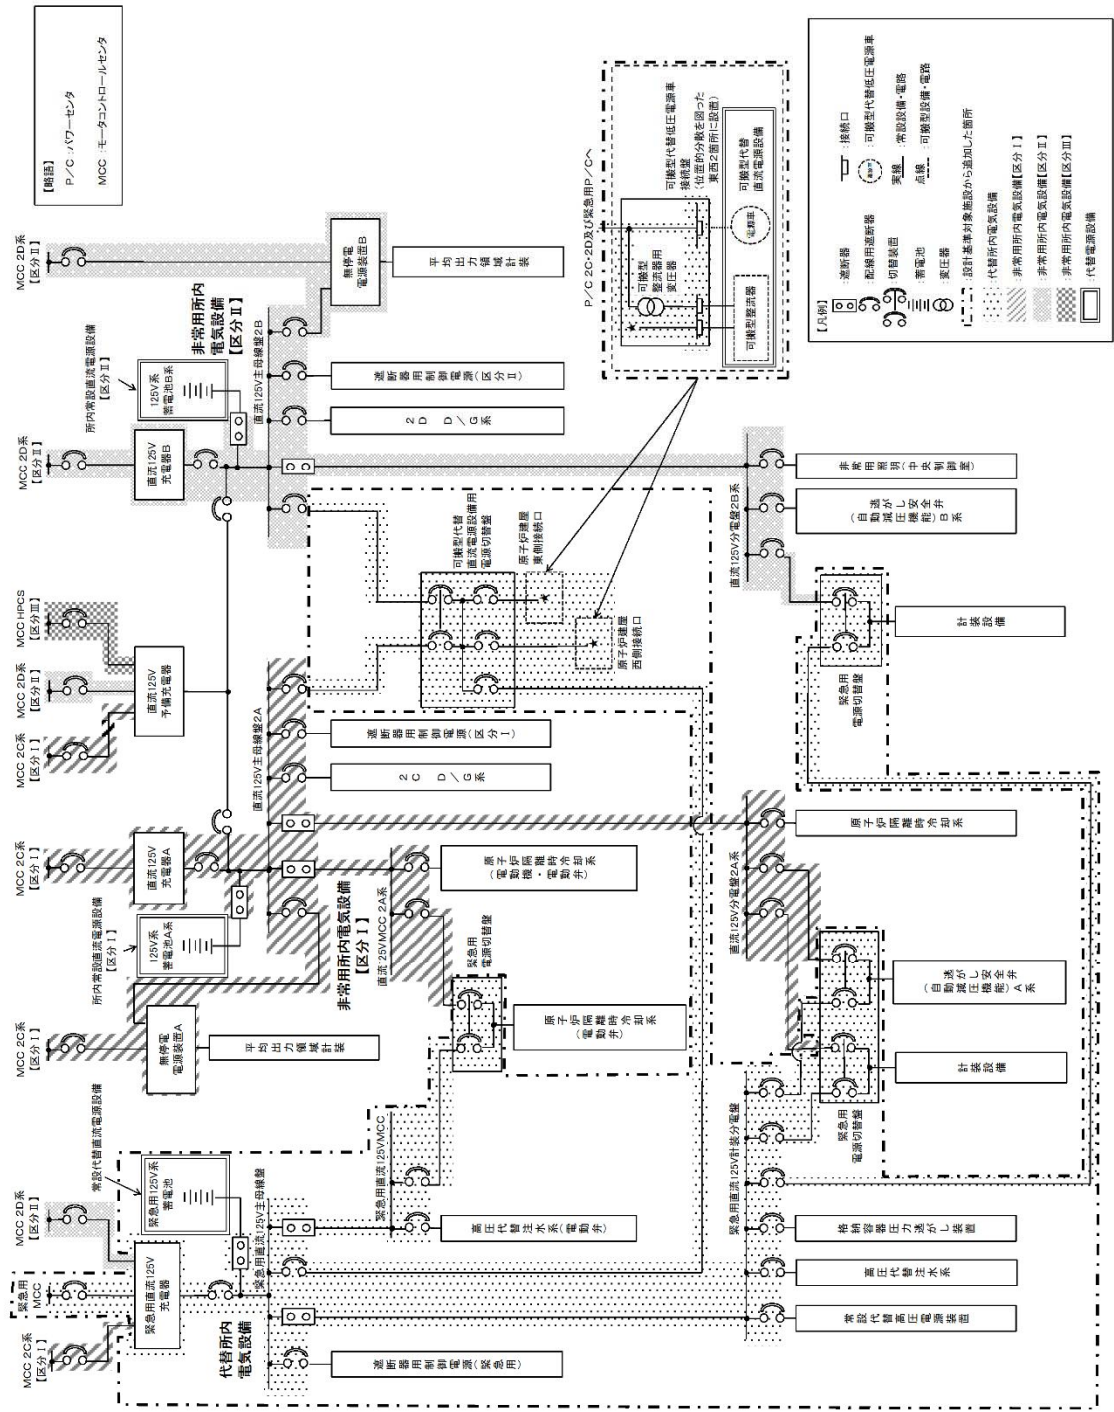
【略語】
P/C：パワーセンタ
MCC：モータコントロールセンタ

【凡例】
遮断器
配線用遮断器
切替装置
蓄電池
変圧器
接続口
可搬型代替低圧電源車
実線：常設設備・電路
点線：可搬型設備・電路
設計基準対象施設から追加した箇所
代替所内電気設備【区分Ⅰ】
非常用所内電気設備【区分Ⅱ】
非常用所内電気設備【区分Ⅲ】
代替電源設備

P/C 2C・2D及び緊急用P/Cへ
可搬型代替低圧電源車接続盤（位置的分散を図った東西2箇所に設置）
可搬型整流器用変圧器
可搬型代替直流電源設備
可搬型整流器
電源車

MCC 2D系【区分Ⅱ】
無停電電源装置B
平均出力領域計装
非常用所内電気設備【区分Ⅱ】
所内常設直流電源設備【区分Ⅱ】
125V系蓄電池B系
直流125V主母線盤2B
遮断器用制御電源（区分Ⅱ）
2D D/G系
MCC 2D系【区分Ⅱ】
直流125V充電器B
非常用照明（中央制御室）
自動減圧機能（逃がし安全弁）B系
直流125V分電盤2B系
可搬型代替直流電源設備用電源切替盤
原子炉建屋東側接続口
原子炉建屋西側接続口
計装設備
緊急用電源切替盤

MCC HPCS【区分Ⅲ】
MCC 2D系【区分Ⅱ】
MCC 2C系【区分Ⅰ】
直流125V予備充電器
直流125V主母線盤2A
遮断器用制御電源（区分Ⅰ）
2C D/G系
原子炉隔離時冷却系
MCC 2C系【区分Ⅰ】
直流125V充電器A
原子炉隔離時冷却系（電動機・電動弁）
非常用所内電気設備【区分Ⅰ】
直流125V MCC 2A系
所内常設直流電源設備【区分Ⅰ】
125V系蓄電池A系
緊急用電源切替盤
原子炉隔離時冷却系（電動弁）
直流125V分電盤2A系
自動減圧機能（逃がし安全弁）A系
計装設備
緊急用電源切替盤
MCC 2C系【区分Ⅰ】
無停電電源装置A
平均出力領域計装

常設代替直流電源設備
MCC 2D系【区分Ⅱ】
緊急用125V系蓄電池
緊急用直流125V MCC
緊急用直流125V計装分電盤
緊急用直流125V主母線盤
緊急用MCC
緊急用直流125V充電器
MCC 2C系【区分Ⅰ】
高圧代替注水系（電動弁）
格納容器圧力逃がし装置
高圧代替注水系
常設代替高圧電源装置
代替所内電気設備
遮断器用制御電源（緊急用）